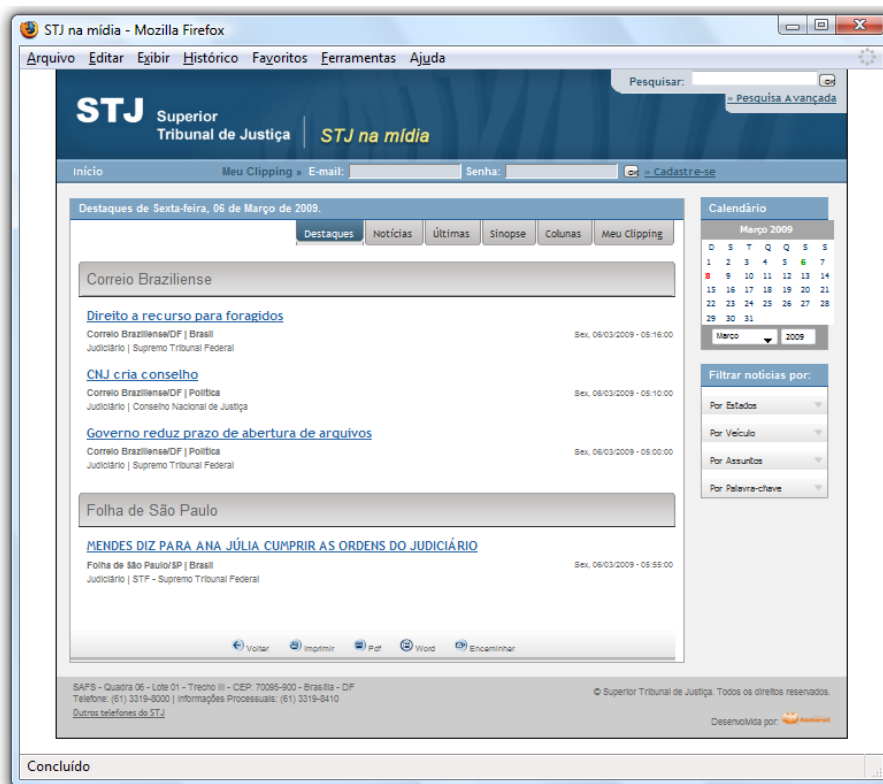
STJ na mídia - Mozilla Firefox

Arquivo Editar Exibir Histórico Favoritos Ferramentas Ajuda

Pesquisar: ok
» Pesquisa Avançada

STJ Superior Tribunal de Justiça | STJ na mídia

Início Meu Clipping » E-mail: Senha: ok » Cadastre-se

Destaques de Sexta-feira, 06 de Março de 2009.

Destaques | Notícias | Últimas | Sinopse | Colunas | Meu Clipping

Correio Braziliense

Direito a recurso para foragidos
Correio Braziliense/DF | Brasil
Judiciário | Supremo Tribunal Federal
Sex, 06/03/2009 - 05:16:00

CNJ cria conselho
Correio Braziliense/DF | Política
Judiciário | Conselho Nacional de Justiça
Sex, 06/03/2009 - 05:10:00

Governo reduz prazo de abertura de arquivos
Correio Braziliense/DF | Política
Judiciário | Supremo Tribunal Federal
Sex, 06/03/2009 - 05:00:00

Folha de São Paulo

MENDES DIZ PARA ANA JÚLIA CUMPRIR AS ORDENS DO JUDICIÁRIO
Folha de São Paulo/SP | Brasil
Judiciário | STF - Supremo Tribunal Federal
Sex, 06/03/2009 - 05:55:00

Voltar Imprimir Pdf Word Encaminhar

Calendário

Março 2009

| D | S | T | Q | Q | S | S |
|---|---|---|---|---|---|---|
| 1 | 2 | 3 | 4 | 5 | 6 | 7 |
| 8 | 9 | 10 | 11 | 12 | 13 | 14 |
| 15 | 16 | 17 | 18 | 19 | 20 | 21 |
| 22 | 23 | 24 | 25 | 26 | 27 | 28 |
| 29 | 30 | 31 | | | | |

Março 2009

Filtrar notícias por:
Por Estados
Por Veículo
Por Assuntos
Por Palavra-chave

SAFS - Quadra 06 - Lote 01 - Trecho III - CEP: 70095-900 - Brasília - DF
Telefone: (61) 3319-8000 | Informações Processuais: (61) 3319-8410
Outros telefones do STJ

© Superior Tribunal de Justiça. Todos os direitos reservados.

Desenvolvido por: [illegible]

Concluído